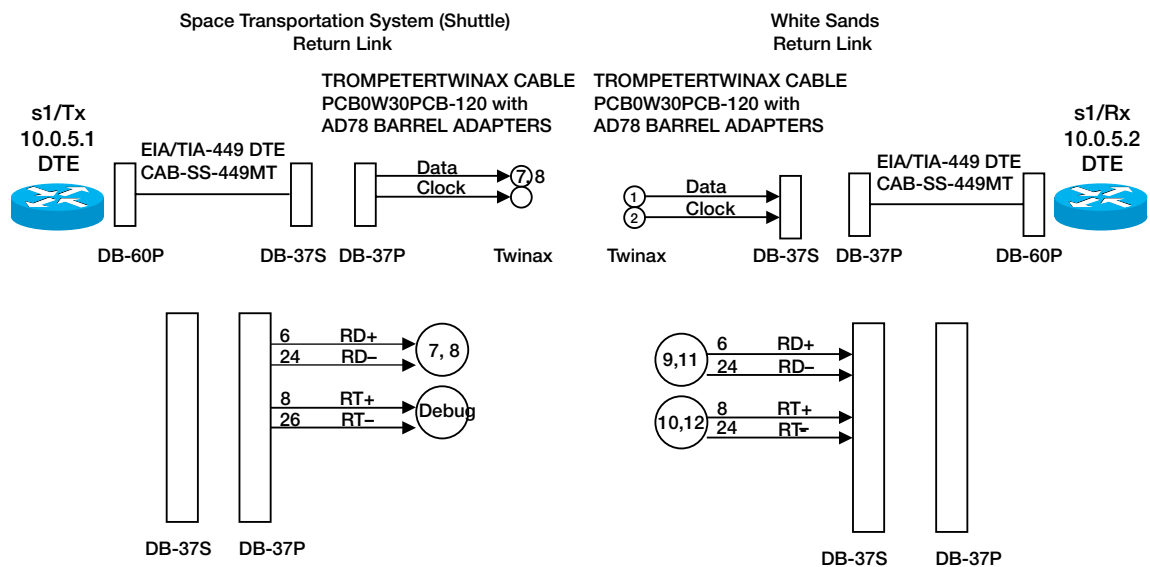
Space Transportation System (Shuttle)
Return Link

White Sands
Return Link

TROMPETERTWINAX CABLE
PCB0W30PCB-120 with
AD78 BARREL ADAPTERS

TROMPETERTWINAX CABLE
PCB0W30PCB-120 with
AD78 BARREL ADAPTERS

s1/Tx
10.0.5.1
DTE

EIA/TIA-449 DTE
CAB-SS-449MT

Data
Clock
7,8

DB-60P DB-37S DB-37P Twinax

1
2
Data
Clock

EIA/TIA-449 DTE
CAB-SS-449MT

s1/Rx
10.0.5.2
DTE

Twinax DB-37S DB-37P DB-60P

6 RD+
24 RD–
7, 8
8 RT+
26 RT–
Debug

DB-37S DB-37P

9,11
6 RD+
24 RD–
10,12
8 RT+
24 RT–

DB-37S DB-37P